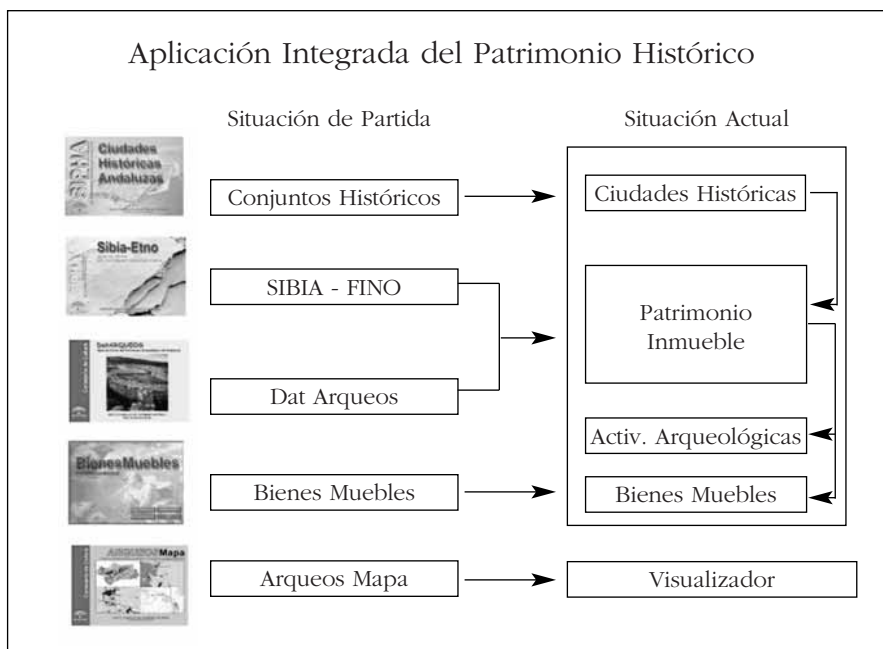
Aplicación Integrada del Patrimonio Histórico

Situación de Partida

Situación Actual

SIBIA Ciudades Históricas Andaluzas

Conjuntos Históricos

Ciudades Históricas

Sibia-Etno

SIBIA - FINO

Patrimonio Inmueble

DatARQUEOS

Dat Arqueos

Activ. Arqueológicas

BienesMuebles

Bienes Muebles

Bienes Muebles

ARQUEOSMapa

Arqueos Mapa

Visualizador